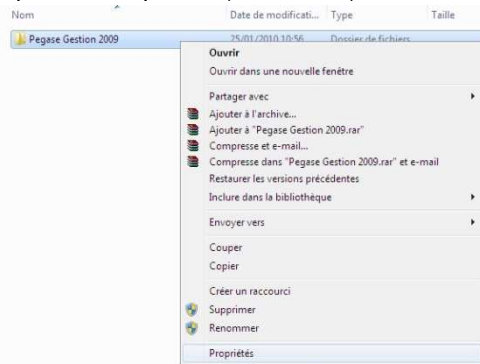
Nom | Date de modificati... | Type | Taille

Pegase Gestion 2009 | 25/01/2010 10:56 | Dossier de fichiers

Ouvrir
Ouvrir dans une nouvelle fenêtre
Partager avec
Ajouter à l'archive...
Ajouter à "Pegase Gestion 2009.rar"
Compresse et e-mail...
Compresse dans "Pegase Gestion 2009.rar" et e-mail
Restaurer les versions précédentes
Inclure dans la bibliothèque
Envoyer vers
Couper
Copier
Créer un raccourci
Supprimer
Renommer
Propriétés